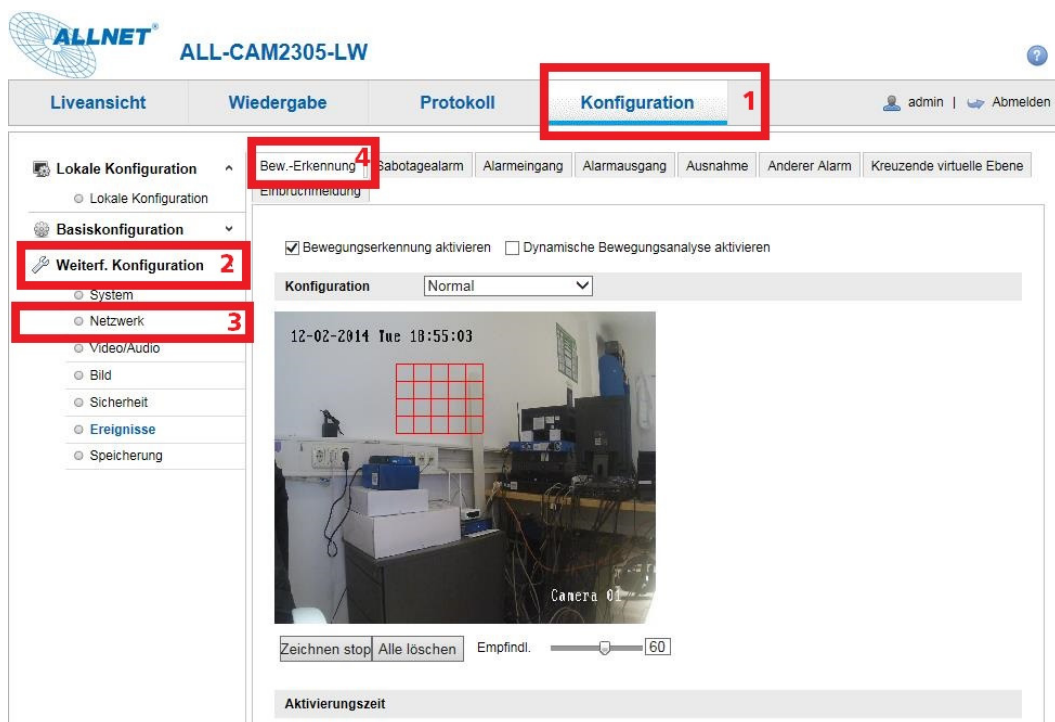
ALLNET® ALL-CAM2305-LW

?

Liveansicht Wiedergabe Protokoll Konfiguration 1 admin | Abmelden

Lokale Konfiguration

Lokale Konfiguration

Basiskonfiguration

Weiterf. Konfiguration 2

System

Netzwerk 3

Video/Audio

Bild

Sicherheit

Ereignisse

Speicherung

Bew.-Erkennung 4 Sabotagealarm Alarmeingang Alarmausgang Ausnahme Anderer Alarm Kreuzende virtuelle Ebene Einbruchmeldung

☑ Bewegungserkennung aktivieren ☐ Dynamische Bewegungsanalyse aktivieren

Konfiguration Normal

12-02-2014 Tue 18:55:03

Camera 01

Zeichnen stop Alle löschen Empfindl. 60

Aktivierungszeit